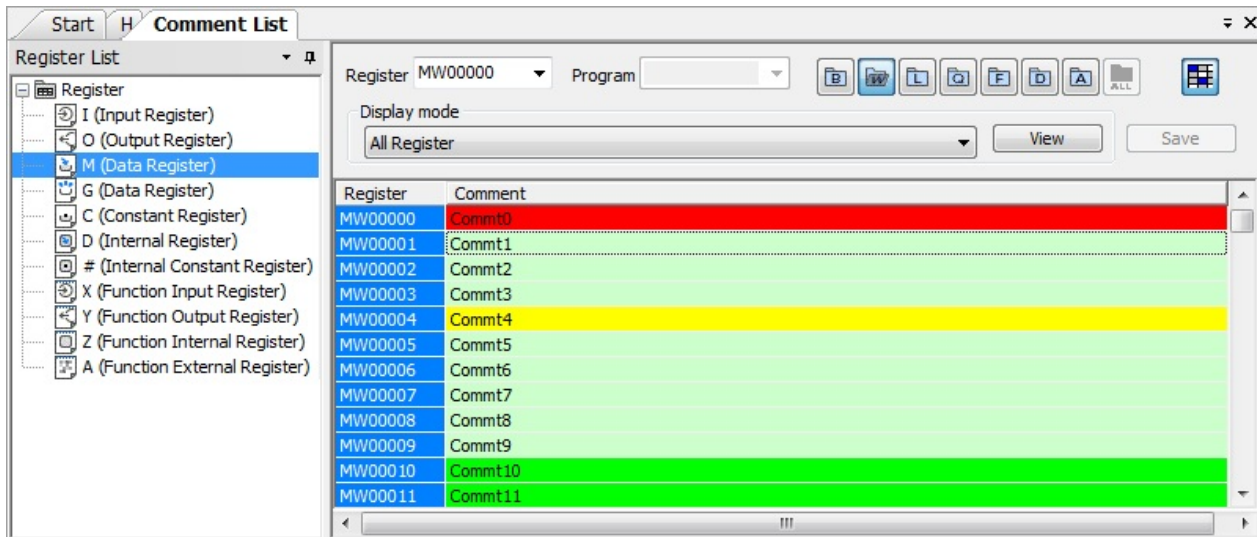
Start | H | Comment List

Register List

Register
I (Input Register)
O (Output Register)
M (Data Register)
G (Data Register)
C (Constant Register)
D (Internal Register)
# (Internal Constant Register)
X (Function Input Register)
Y (Function Output Register)
Z (Function Internal Register)
A (Function External Register)

Register MW00000 Program

B W L Q F D A ALL

Display mode
All Register
View Save

| Register | Comment |
|---|---|
| MW00000 | Commt0 |
| MW00001 | Commt1 |
| MW00002 | Commt2 |
| MW00003 | Commt3 |
| MW00004 | Commt4 |
| MW00005 | Commt5 |
| MW00006 | Commt6 |
| MW00007 | Commt7 |
| MW00008 | Commt8 |
| MW00009 | Commt9 |
| MW00010 | Commt10 |
| MW00011 | Commt11 |